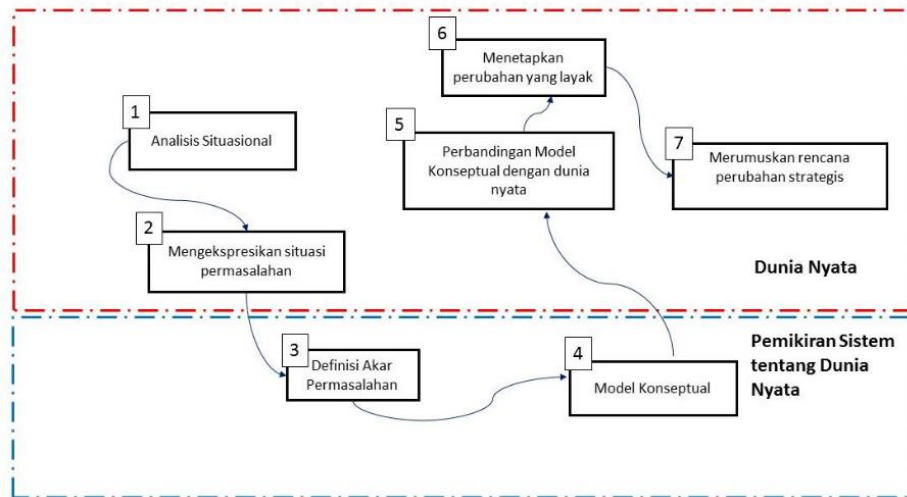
6
Menetapkan perubahan yang layak

1
Analisis Situasional

5
Perbandingan Model Konseptual dengan dunia nyata

7
Merumuskan rencana perubahan strategis

2
Mengekspresikan situasi permasalahan

Dunia Nyata

Pemikiran Sistem tentang Dunia Nyata

3
Definisi Akar Permasalahan

4
Model Konseptual